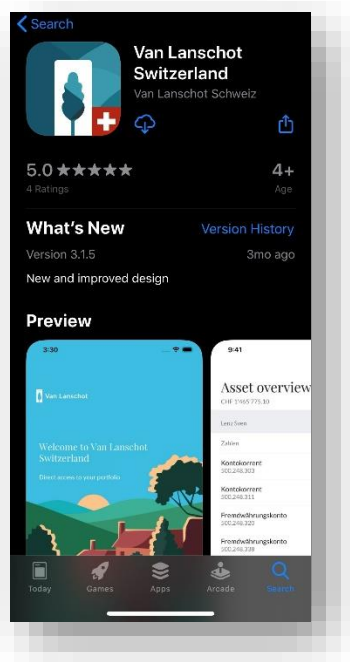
Search

Van Lanschot Switzerland
Van Lanschot Schweiz

5.0 ★★★★★
4 Ratings

4+
Age

What's New
Version History

Version 3.1.5
3mo ago

New and improved design

Preview

3:30

Van Lanschot

Welcome to Van Lanschot Switzerland

Direct access to your portfolio

9:41

Asset overview

CHF 1'965'773.10

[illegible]

Zahlen

Kontokorrent
300.248.303

Kontokorrent
300.248.311

Fremdwährungskonto
300.248.320

Fremdwährungskonto
300.248.338

Today
Games
Apps
Arcade
Search